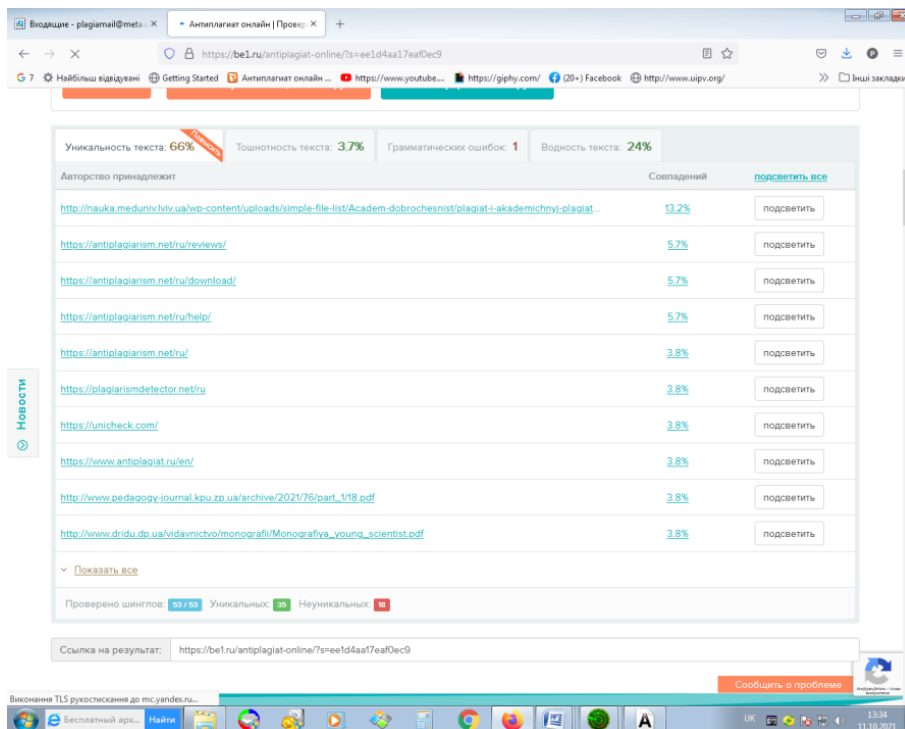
Входящие - plagiemail@meta.ı ×
Антиплагиат онлайн | Провер ×
+

https://be1.ru/antiplagiat-online/?s=ee1d4aa17eaf0ec9

G 7 Найбільш відвідувані Getting Started Антиплагиат онлайн ... https://www.youtube... https://giphy.com/ (20+) Facebook http://www.uipv.org/ Інші закладки

Уникальность текста: 66% Повысить
Тошнотность текста: 3.7%
Грамматических ошибок: 1
Водность текста: 24%

| Авторство принадлежит | Совпадений | подсветить все |
|---|---|---|
| http://nauka.meduniv.lviv.ua/wp-content/uploads/simple-file-list/Academ-dobrochesnist/plagiat-i-akademichnyj-plagiat... | 13.2% | подсветить |
| https://antiplagiarism.net/ru/reviews/ | 5.7% | подсветить |
| https://antiplagiarism.net/ru/download/ | 5.7% | подсветить |
| https://antiplagiarism.net/ru/help/ | 5.7% | подсветить |
| https://antiplagiarism.net/ru/ | 3.8% | подсветить |
| https://plagiarismdetector.net/ru | 3.8% | подсветить |
| https://unicheck.com/ | 3.8% | подсветить |
| https://www.antiplagiat.ru/en/ | 3.8% | подсветить |
| http://www.pedagogy-journal.kpu.zp.ua/archive/2021/76/part_1/18.pdf | 3.8% | подсветить |
| http://www.dridu.dp.ua/vidavnictvo/monografii/Monografiya_young_scientist.pdf | 3.8% | подсветить |

Показать все

Проверено шинглов: 53 / 53 Уникальных: 35 Неуникальных: 18

Новости

Ссылка на результат: https://be1.ru/antiplagiat-online/?s=ee1d4aa17eaf0ec9

Сообщить о проблеме

Виконання TLS рукостискання до mc.yandex.ru...

Бесплатный арх... Найти

UK 13:34 11.10.2021